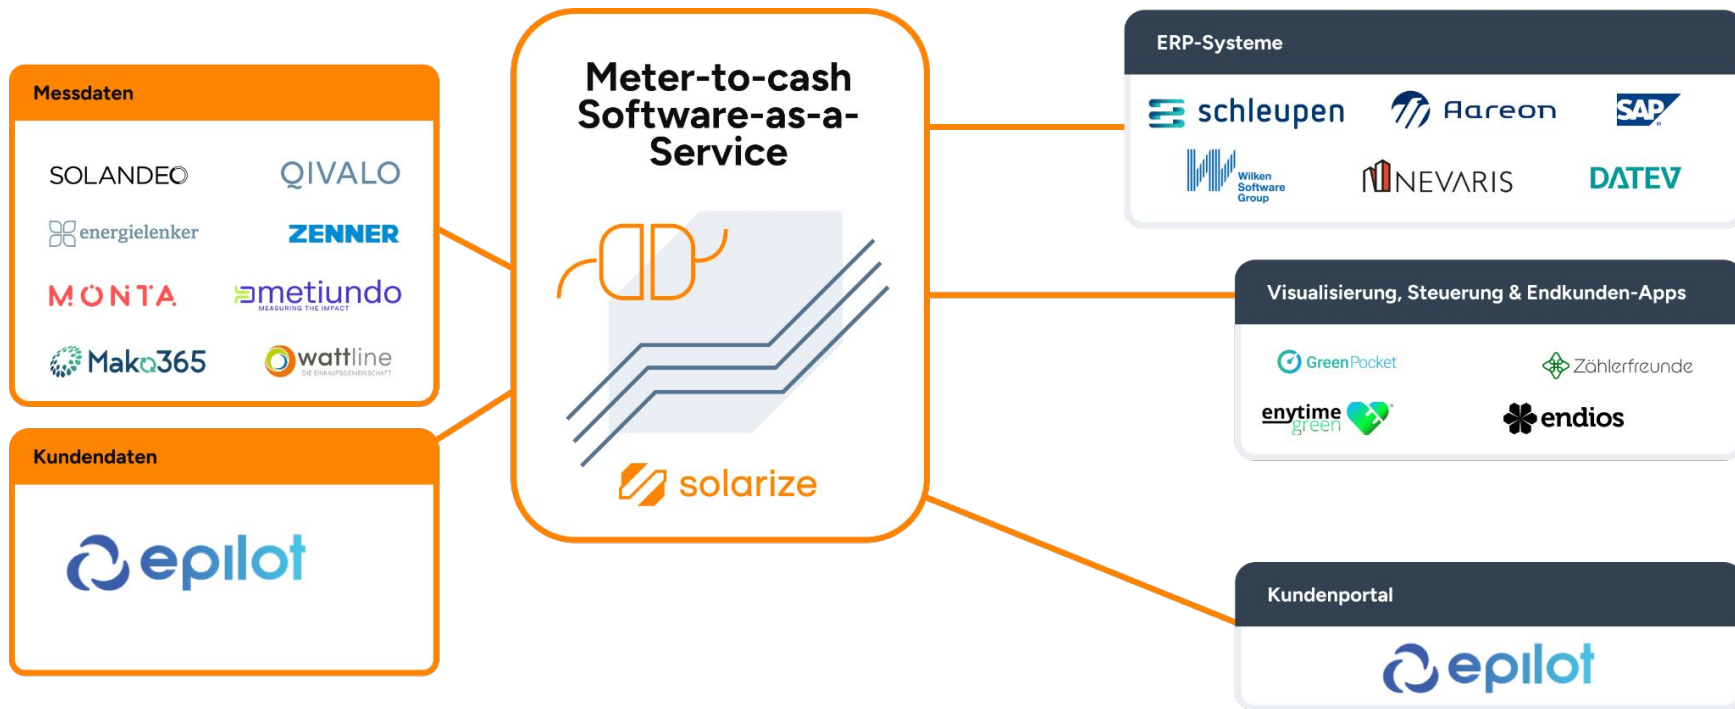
Messdaten

SOLANDEO
QIVALO
energielenker
ZENNER
MONTA
metiundo
MEASURING THE IMPACT
Mako365
wattline
DIE EINKAUFSGEMEINSCHAFT

Kundendaten

epilot

Meter-to-cash Software-as-a-Service

solarize

ERP-Systeme

schleupen
Aareon
SAP
Wilken Software Group
NEVARIS
DATEV

Visualisierung, Steuerung & Endkunden-Apps

GreenPocket
Zählerfreunde
enytime green
endios

Kundenportal

epilot